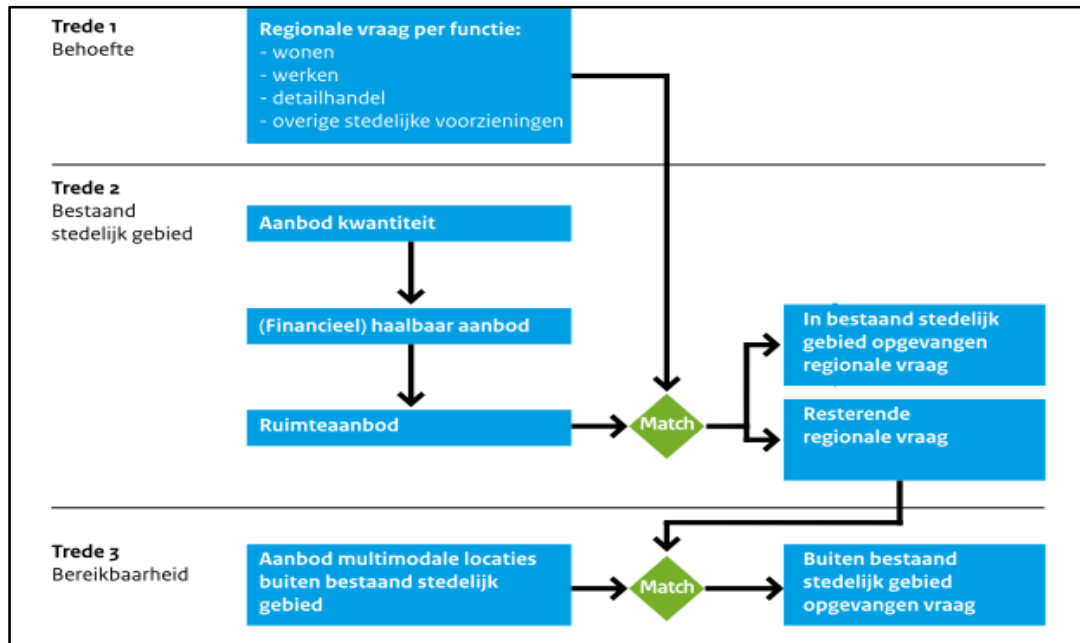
Trede 1
Behoefte

Regionale vraag per functie:
- wonen
- werken
- detailhandel
- overige stedelijke voorzieningen

Trede 2
Bestaand stedelijk gebied

Aanbod kwantiteit

(Financieel) haalbaar aanbod

Ruimteaanbod

Match

In bestaand stedelijk gebied opgevangen regionale vraag

Resterende regionale vraag

Trede 3
Bereikbaarheid

Aanbod multimodale locaties buiten bestaand stedelijk gebied

Match

Buiten bestaand stedelijk gebied opgevangen vraag